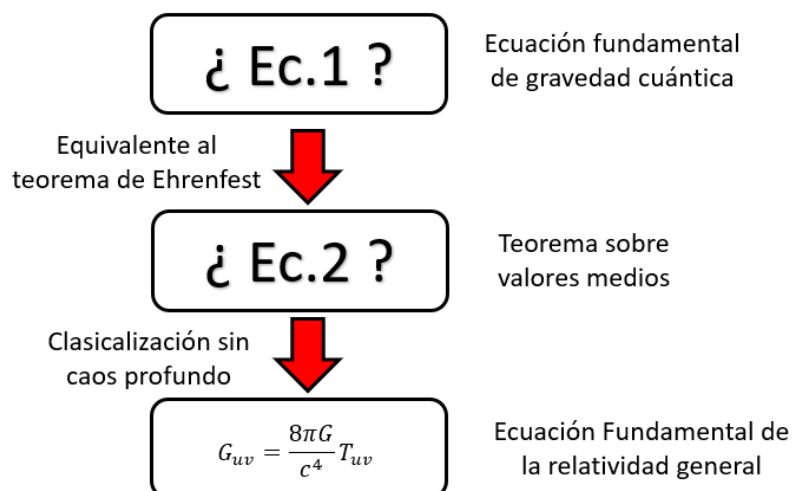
¿ Ec.1 ?

Ecuación fundamental de gravedad cuántica

Equivalente al teorema de Ehrenfest

¿ Ec.2 ?

Teorema sobre valores medios

Clasicalización sin caos profundo

$G_{uv} = \frac{8\pi G}{c^4} T_{uv}$

Ecuación Fundamental de la relatividad general